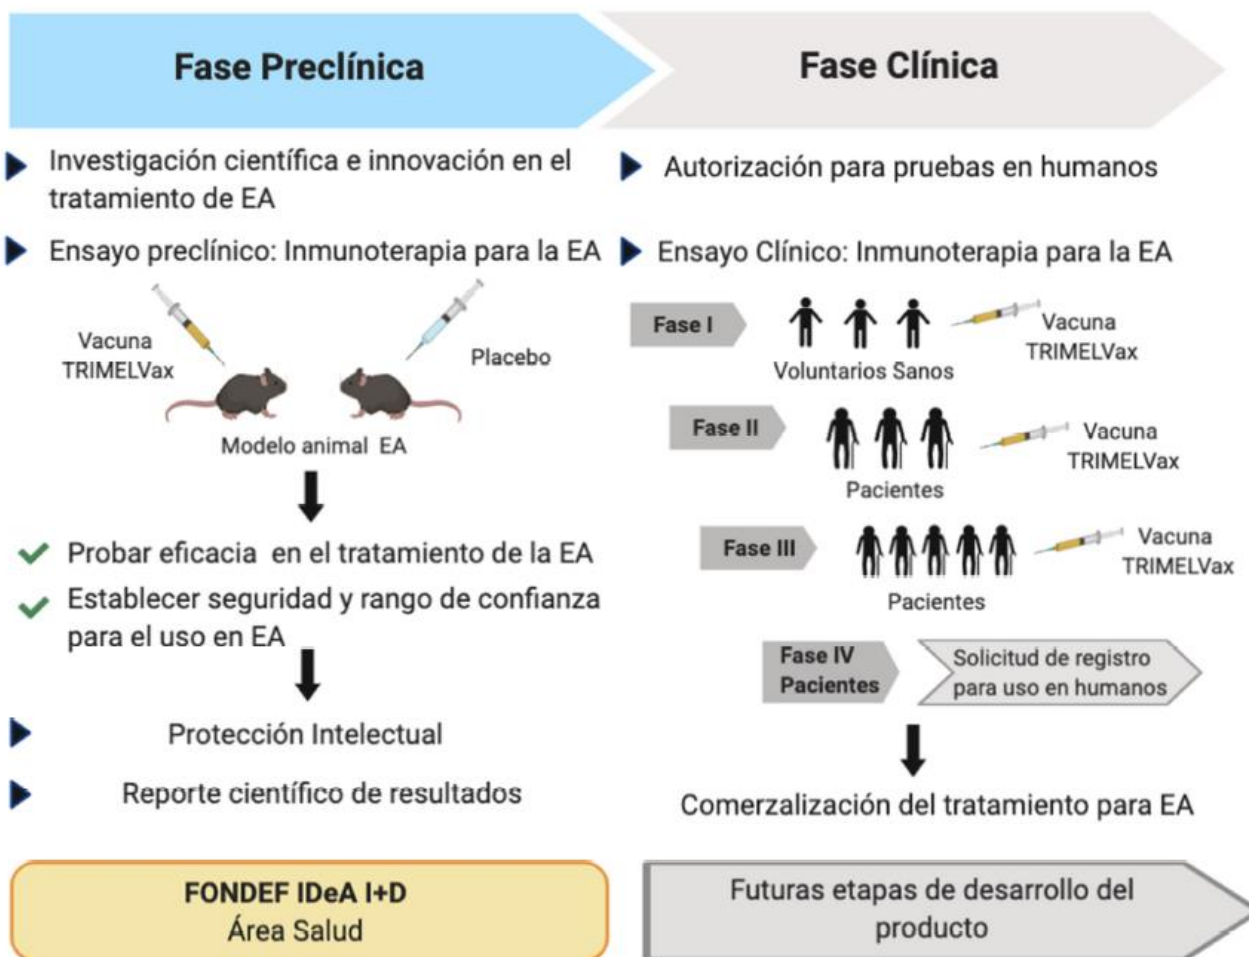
Fase Preclínica

Fase Clínica

Investigación científica e innovación en el tratamiento de EA

Ensayo preclínico: Inmunoterapia para la EA

Vacuna TRIMELVax

Placebo

Modelo animal EA

Probar eficacia en el tratamiento de la EA

Establecer seguridad y rango de confianza para el uso en EA

Protección Intelectual

Reporte científico de resultados

Autorización para pruebas en humanos

Ensayo Clínico: Inmunoterapia para la EA

Fase I

Voluntarios Sanos

Vacuna TRIMELVax

Fase II

Pacientes

Vacuna TRIMELVax

Fase III

Pacientes

Vacuna TRIMELVax

Fase IV Pacientes

Solicitud de registro para uso en humanos

Comerzalización del tratamiento para EA

FONDEF IDeA I+D
Área Salud

Futuras etapas de desarrollo del producto